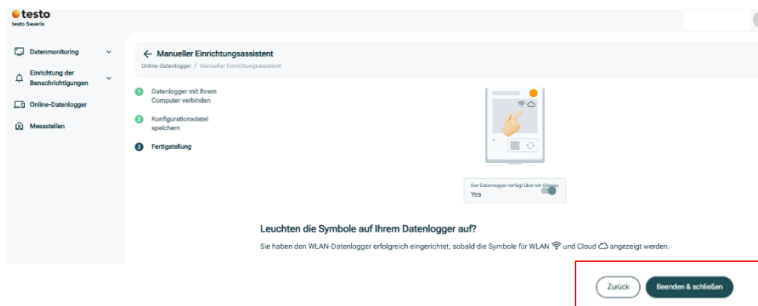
testo
testo Saveris

Datenmonitoring
Einrichtung der Benachrichtigungen
Online-Datenlogger
Messstellen

← Manueller Einrichtungsassistent
Online-Datenlogger / Manueller Einrichtungsassistent

1 Datenlogger mit Ihrem Computer verbinden
2 Konfigurationsdatei speichern
3 Fertigstellung

Der Datenlogger verfügt über ein Display
Yes

Leuchten die Symbole auf Ihrem Datenlogger auf?
Sie haben den WLAN-Datenlogger erfolgreich eingerichtet, sobald die Symbole für WLAN und Cloud angezeigt werden.

Zurück
Beenden & schließen